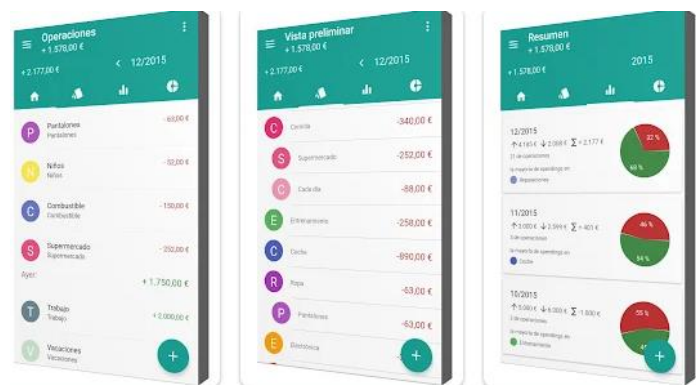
Operaciones
+ 1.578,00 €
+ 2.177,00 €
< 12/2015

P Pantalones
Pantalones
- 65,00 €

N Niños
Niños
- 32,00 €

C Combustible
Combustible
- 150,00 €

S Supermercado
Supermercado
- 252,00 €

Ayer
+ 1.750,00 €

T Trabajo
Trabajo
+ 2.000,00 €

V Vacaciones
Vacaciones

+

Vista preliminar
+ 1.578,00 €
+ 2.177,00 €
< 12/2015

C Cocina
-340,00 €

S Supermercado
-252,00 €

C Cada día
-88,00 €

E Entrenamiento
-258,00 €

C Coche
-890,00 €

R Ropa
-53,00 €

P Pantalones
-63,00 €

E Electrónica

+

Resumen
+ 1.578,00 €
+ 1.578,00 €
2015

12/2015
↑ 4.163 € ↓ 2.008 € ∑ + 2.177 €
21 de operaciones
la mayoría de spendings en
Operaciones
32 %
68 %

11/2015
↑ 3.000 € ↓ 2.594 € ∑ + 405 €
3 de operaciones
la mayoría de spendings en
Coche
46 %
54 %

10/2015
↑ 5.000 € ↓ 6.000 € ∑ -1.000 €
2 de operaciones
la mayoría de spendings en
Entrenamiento
55 %

+